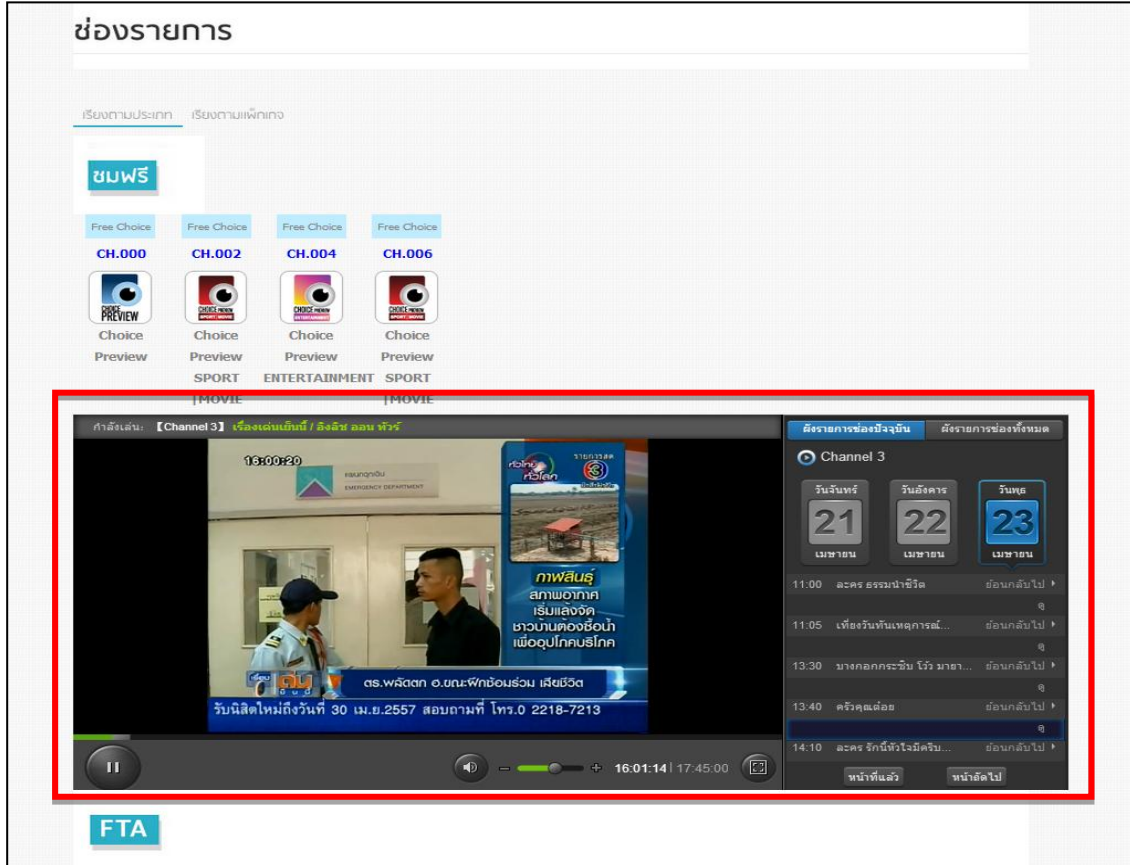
ช่องรายการ

เรียงตามประเภท เรียงตามแพ็กเกจ

ชมฟรี

| Free Choice | Free Choice | Free Choice | Free Choice |
|---|---|---|---|
| CH.000 | CH.002 | CH.004 | CH.006 |
| Choice Preview | Choice Preview SPORT \|MOVIE | Choice Preview ENTERTAINMENT | Choice Preview SPORT \|MOVIE |

กำลังเล่น: 【Channel 3】 เรื่องเด่นเย็นนี้ / ลังลิช ออน ทัวร์

16:00:20

กาฬสินธุ์
สภาพอากาศ เริ่มแล้งจัด ชาวบ้านต้องซื้อน้ำ เพื่ออุปโภคบริโภค

ตร.พลัดตก อ.ขณะฝึกซ้อมร่วม เสียชีวิต

รับนิสิตใหม่ถึงวันที่ 30 เม.ย.2557 สอบถามที่ โทร.0 2218-7213

16:01:14 | 17:45:00

ผังรายการช่องปัจจุบัน ผังรายการช่องทั้งหมด

Channel 3

วันจันทร์ 21 เมษายน
วันอังคาร 22 เมษายน
วันพุธ 23 เมษายน

11:00 ละคร ธรรมนำชีวิต ย้อนกลับไป
11:05 เที่ยงวันทันเหตุการณ์... ย้อนกลับไป
13:30 นางกอกกระชิบ โว้ว มายา... ย้อนกลับไป
13:40 ครัวคุณต๋อย ย้อนกลับไป
14:10 ละคร รักนี้หัวใจมีครับ... ย้อนกลับไป

หน้าที่แล้ว หน้าถัดไป

FTA